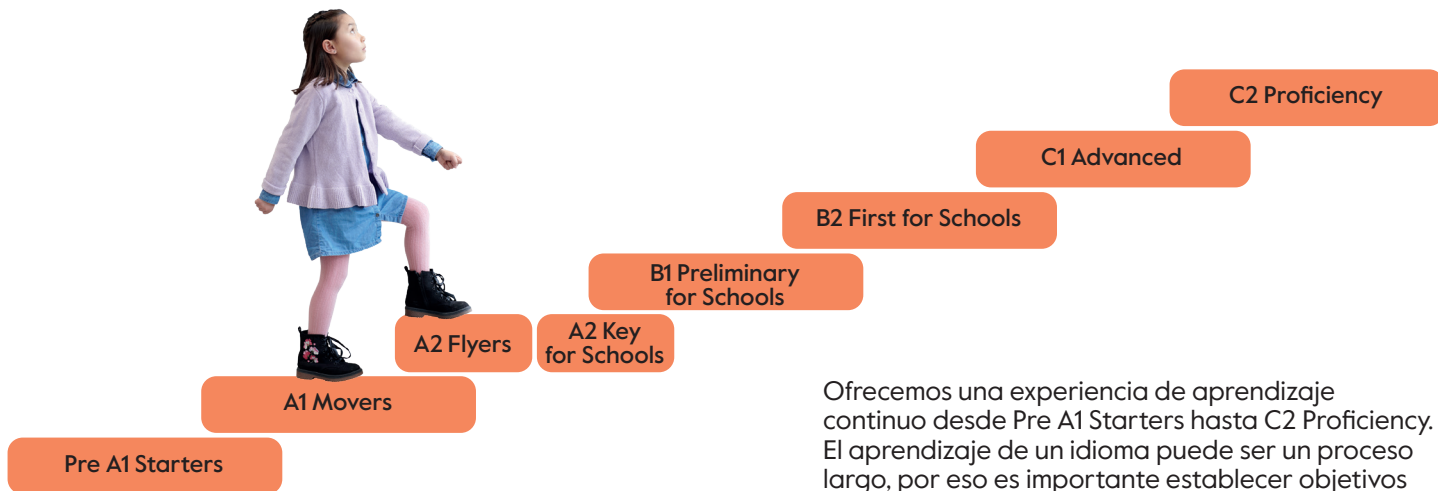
C2 Proficiency

C1 Advanced

B2 First for Schools

B1 Preliminary for Schools

A2 Flyers

A2 Key for Schools

A1 Movers

Pre A1 Starters

Ofrecemos una experiencia de aprendizaje continuo desde Pre A1 Starters hasta C2 Proficiency. El aprendizaje de un idioma puede ser un proceso largo, por eso es importante establecer objetivos